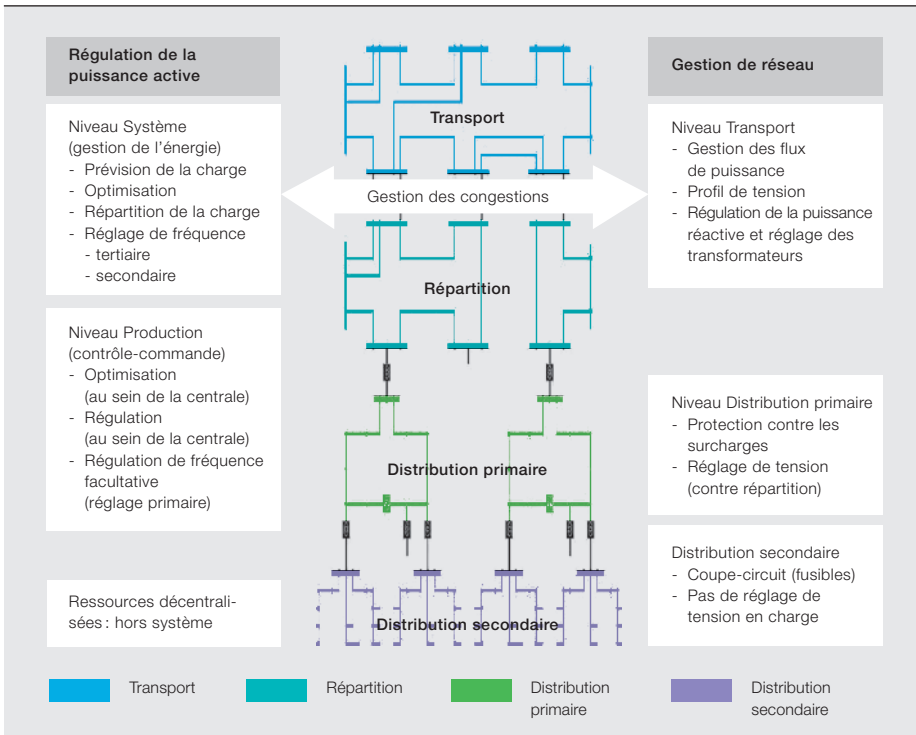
Régulation de la puissance active

Niveau Système
(gestion de l'énergie)
- Prévision de la charge
- Optimisation
- Répartition de la charge
- Réglage de fréquence
  - tertiaire
  - secondaire

Niveau Production
(contrôle-commande)
- Optimisation
  (au sein de la centrale)
- Régulation
  (au sein de la centrale)
- Régulation de fréquence facultative
  (réglage primaire)

Ressources décentralisées : hors système

Transport

Gestion des congestions

Répartition

Distribution primaire

Distribution secondaire

Gestion de réseau

Niveau Transport
- Gestion des flux de puissance
- Profil de tension
- Régulation de la puissance réactive et réglage des transformateurs

Niveau Distribution primaire
- Protection contre les surcharges
- Réglage de tension
  (contre répartition)

Distribution secondaire
- Coupe-circuit (fusibles)
- Pas de réglage de tension en charge

Transport
Répartition
Distribution primaire
Distribution secondaire